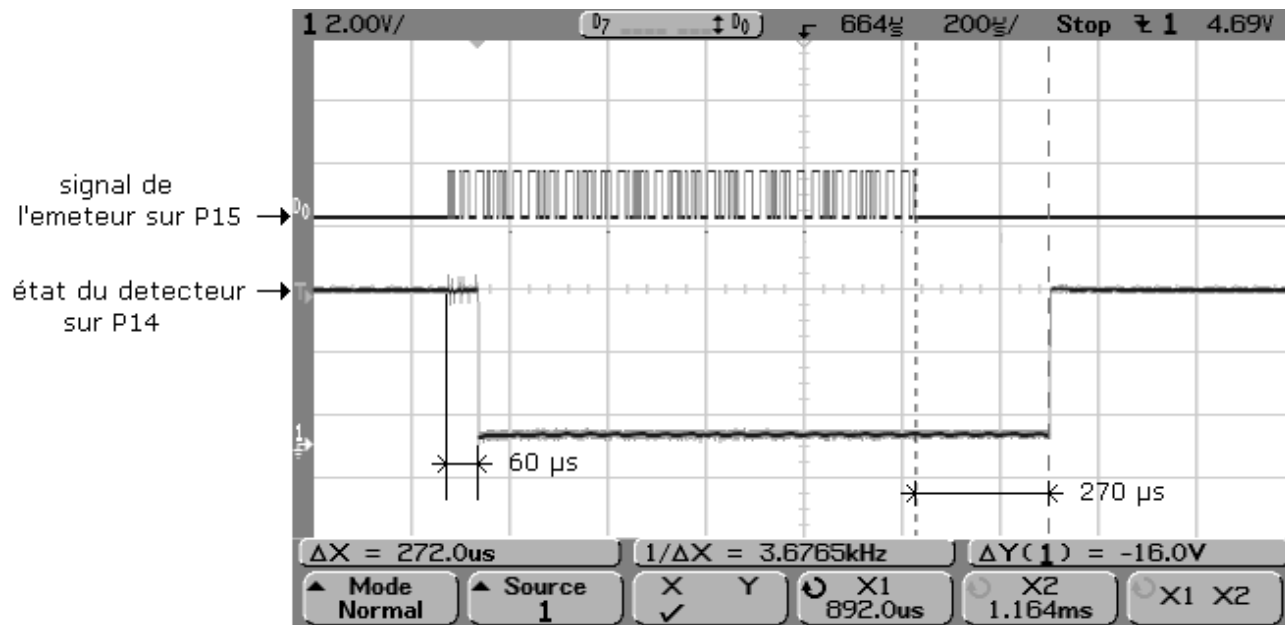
1 2.00V/ D7 D0 664µs 200µs/ Stop 1 4.69V

signal de l'emeteur sur P15

état du detecteur sur P14

D0

T

1

60 µs

270 µs

ΔX = 272.0us

1/ΔX = 3.6765kHz

ΔY(1) = -16.0V

Mode Normal

Source 1

X Y ✓

X1 892.0us

X2 1.164ms

X1 X2